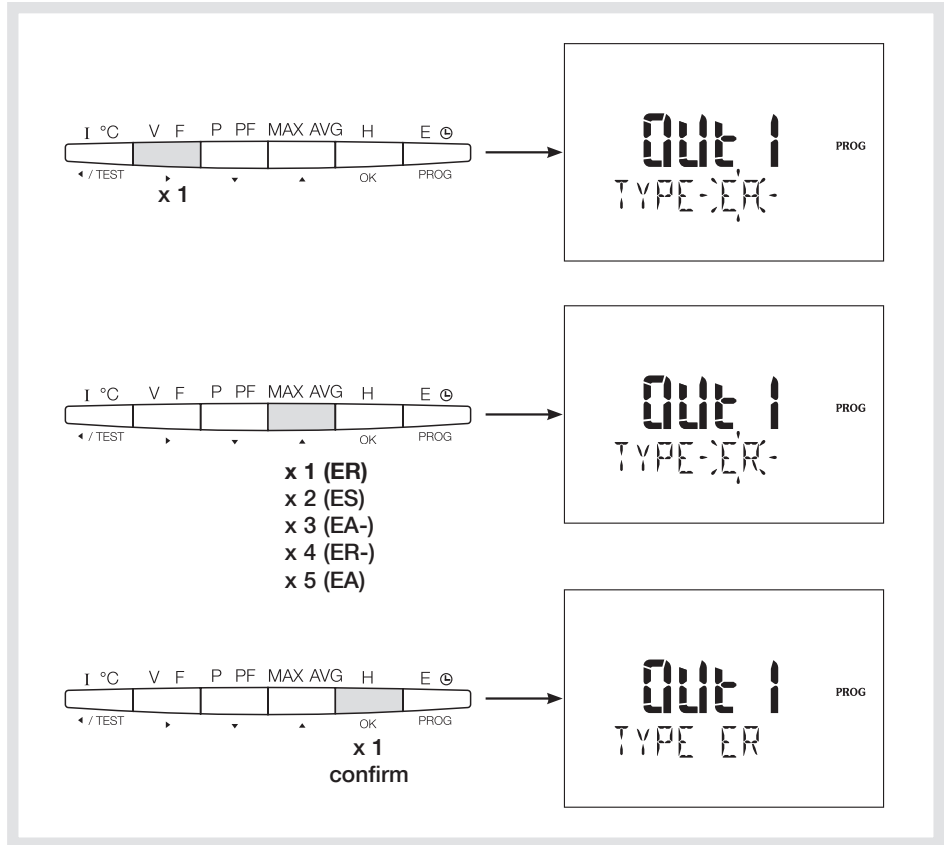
I °C V F P PF MAX AVG H E ⏲
◂ / TEST ▸ ▾ ▴ OK PROG
x 1

Out 1
PROG
TYPE-EA-

I °C V F P PF MAX AVG H E ⏲
◂ / TEST ▸ ▾ ▴ OK PROG
x 1 (ER)
x 2 (ES)
x 3 (EA-)
x 4 (ER-)
x 5 (EA)

Out 1
PROG
TYPE-ER-

I °C V F P PF MAX AVG H E ⏲
◂ / TEST ▸ ▾ ▴ OK PROG
x 1
confirm

Out 1
PROG
TYPE ER